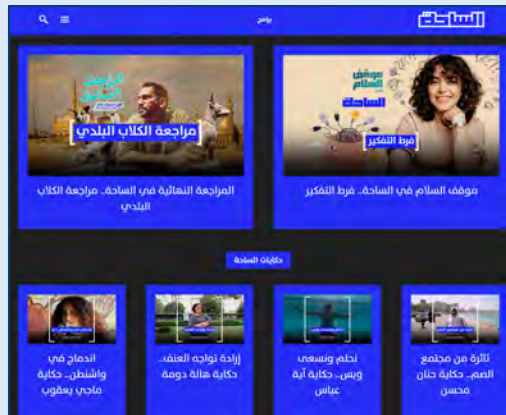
الساحة
مباشر

موقف السلام
الساحة
فرط التفكير
موقف السلام في الساحة.. فرط التفكير

الترويض في الساحة
مراجعة الكلاب البلدي
المراجعة النهائية في الساحة.. مراجعة الكلاب البلدي

حكايات الساحة

ثائرة من مجتمع الصم.. حكاية حنان محسن

نحلم ونسعى ويبس.. حكاية آية عباس

إرادة تواجه العنف.. حكاية هالة دومة

اندماج في واشنطن.. حكاية ماجي يعقوب